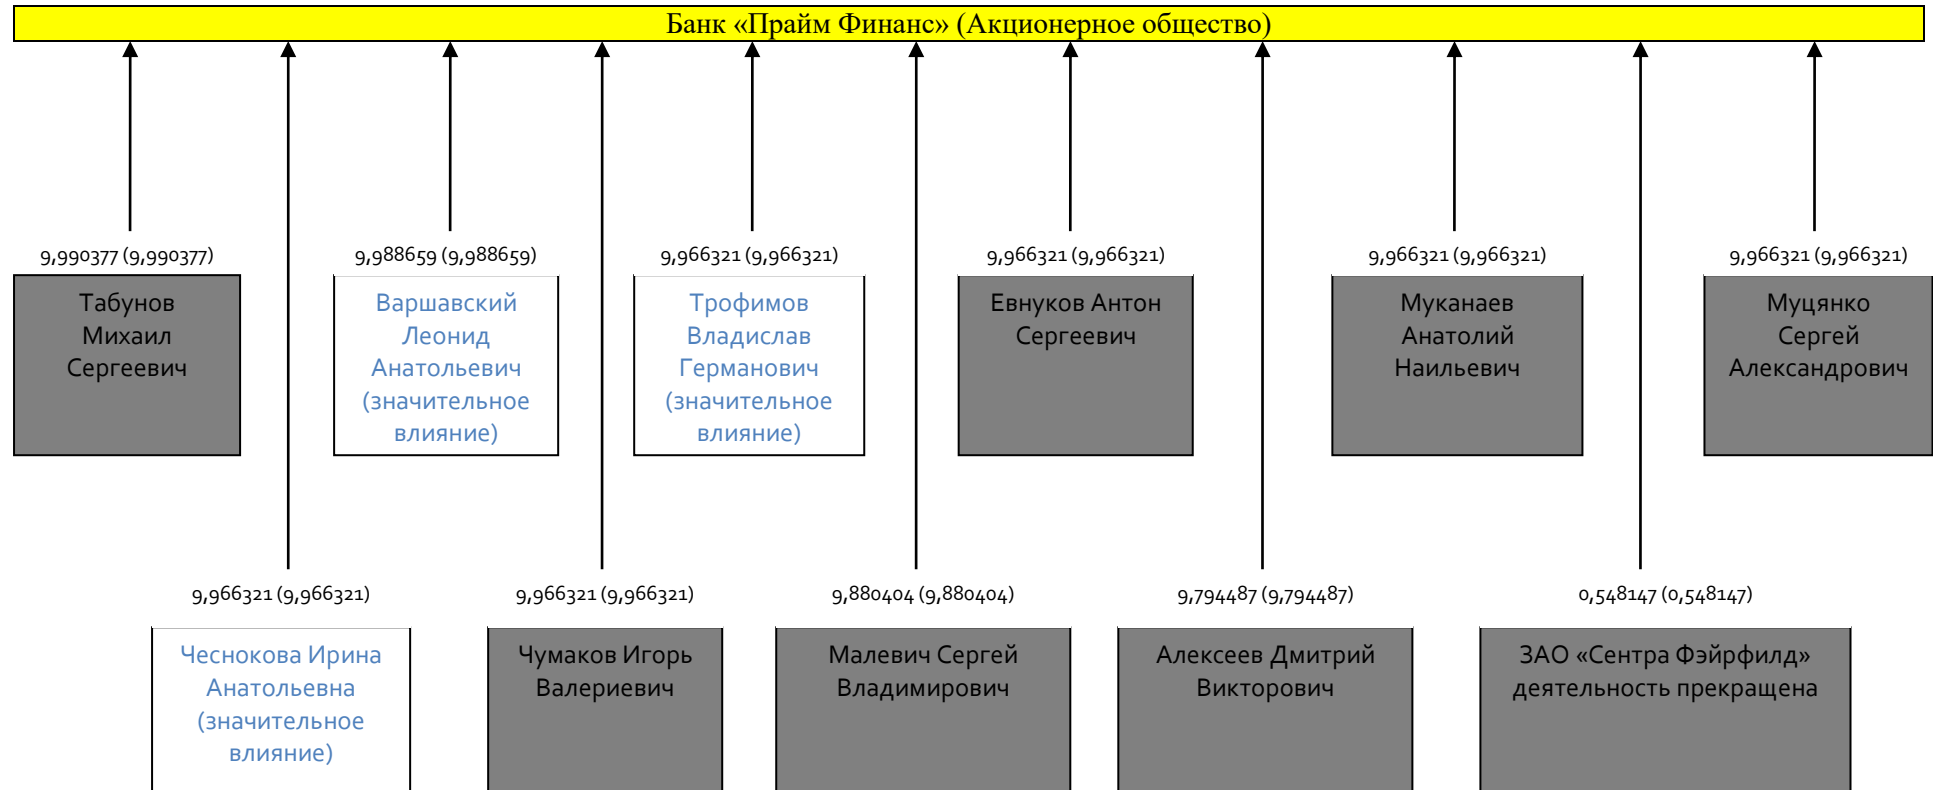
Банк «Прайм Финанс» (Акционерное общество)

9,990377 (9,990377)

Табунов Михаил Сергеевич

9,988659 (9,988659)

Варшавский Леонид Анатольевич (значительное влияние)

9,966321 (9,966321)

Трофимов Владислав Германович (значительное влияние)

9,966321 (9,966321)

Евнуков Антон Сергеевич

9,966321 (9,966321)

Муканаев Анатолий Наильевич

9,966321 (9,966321)

Муцянко Сергей Александрович

9,966321 (9,966321)

Чеснокова Ирина Анатольевна (значительное влияние)

9,966321 (9,966321)

Чумаков Игорь Валериевич

9,880404 (9,880404)

Малевич Сергей Владимирович

9,794487 (9,794487)

Алексеев Дмитрий Викторович

0,548147 (0,548147)

ЗАО «Сентра Фэйрфилд» деятельность прекращена